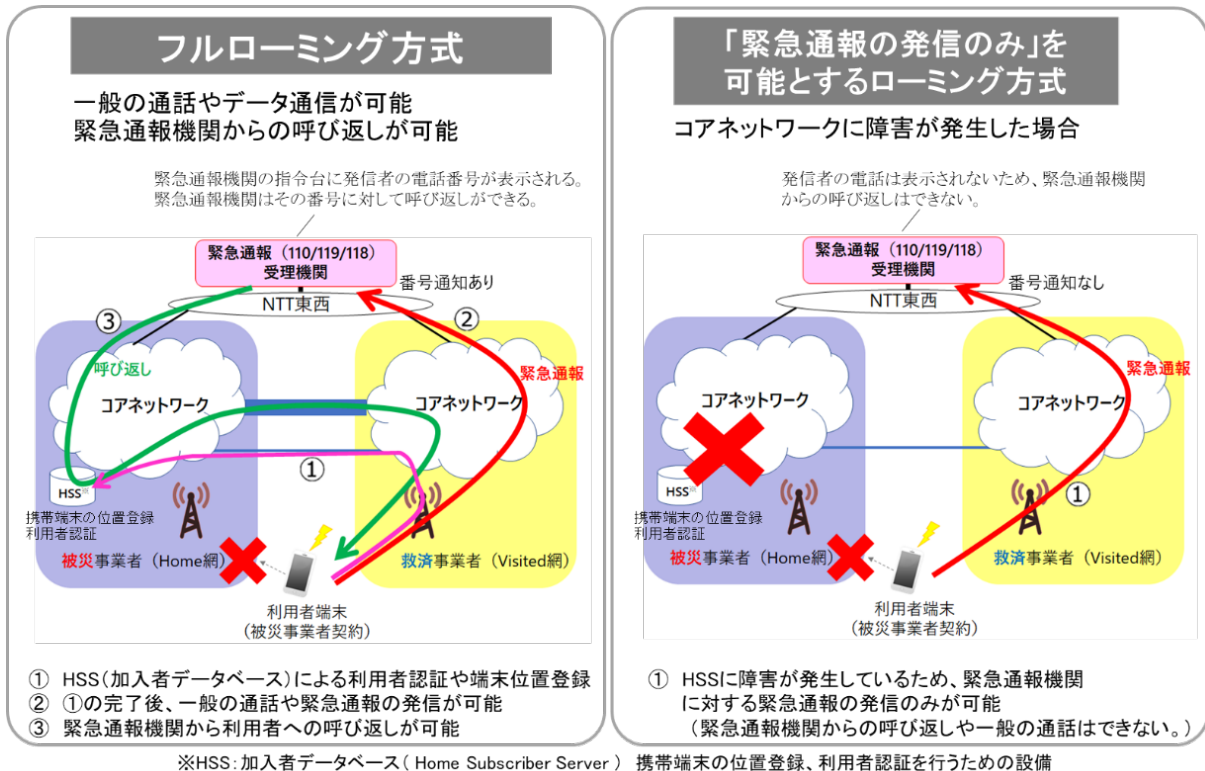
フルローミング方式

一般の通話やデータ通信が可能
緊急通報機関からの呼び返しが可能

緊急通報機関の指令台に発信者の電話番号が表示される。
緊急通報機関はその番号に対して呼び返しができる。

緊急通報（110/119/118）
受理機関

番号通知あり

NTT東西

③

②

呼び返し

緊急通報

コアネットワーク

コアネットワーク

①

HSS

携帯端末の位置登録
利用者認証

被災事業者（Home網）

救済事業者（Visited網）

利用者端末
（被災事業者契約）

① HSS（加入者データベース）による利用者認証や端末位置登録
② ①の完了後、一般の通話や緊急通報の発信が可能
③ 緊急通報機関から利用者への呼び返しが可能

「緊急通報の発信のみ」を
可能とするローミング方式

コアネットワークに障害が発生した場合

発信者の電話は表示されないため、緊急通報機関からの呼び返しはできない。

緊急通報（110/119/118）
受理機関

番号通知なし

NTT東西

緊急通報

コアネットワーク

コアネットワーク

HSS

①

携帯端末の位置登録
利用者認証

被災事業者（Home網）

救済事業者（Visited網）

利用者端末
（被災事業者契約）

① HSSに障害が発生しているため、緊急通報機関に対する緊急通報の発信のみが可能
（緊急通報機関からの呼び返しや一般の通話はできない。）

※HSS：加入者データベース（ Home Subscriber Server ） 携帯端末の位置登録、利用者認証を行うための設備